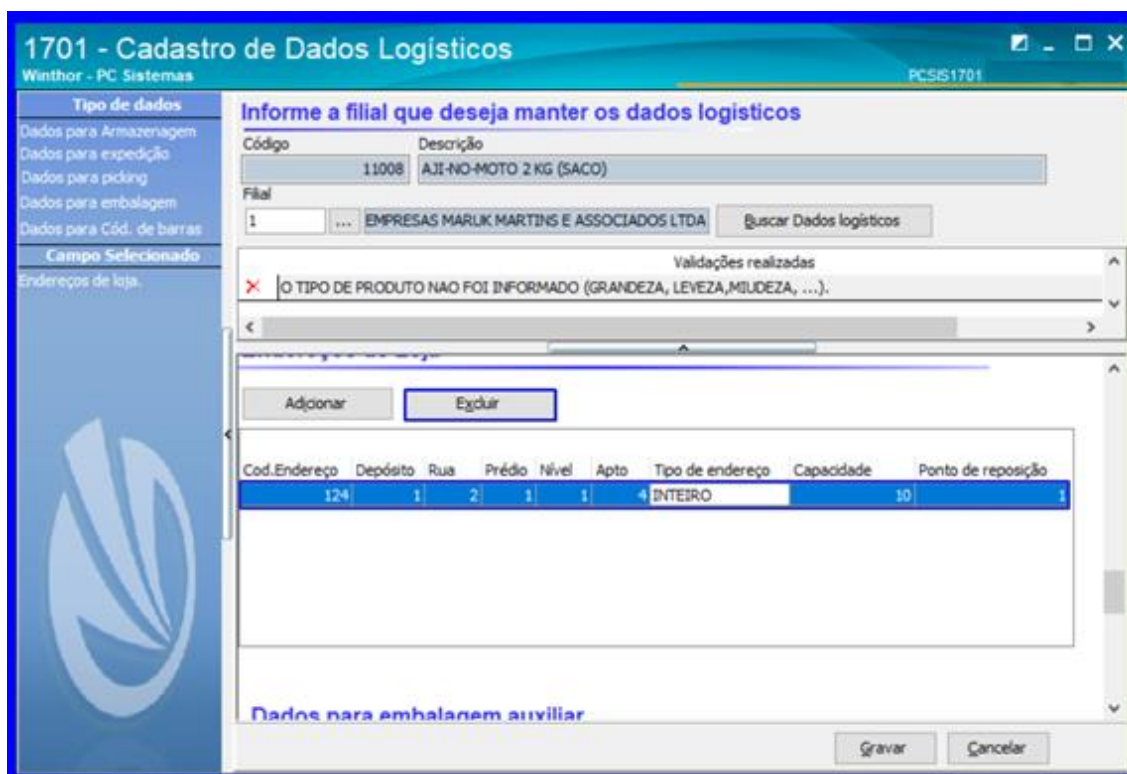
1701 - Cadastro de Dados Logísticos
Winthor - PC Sistemas
PCSIS1701

Tipo de dados
Dados para Armazenagem
Dados para expedição
Dados para picking
Dados para embalagem
Dados para Cód. de barras
Campo Selecionado
Endereços de loja.

Informe a filial que deseja manter os dados logisticos
Código
11008
Descrição
AJI-NO-MOTO 2 KG (SACO)
Filial
1
...
EMPRESAS MARUK MARTINS E ASSOCIADOS LTDA
Buscar Dados logísticos

Validações realizadas
O TIPO DE PRODUTO NAO FOI INFORMADO (GRANDEZA, LEVEZA,MIUDEZA, ...).

Adicionar
Excluir

| Cod.Endereço | Depósito | Rua | Prédio | Nível | Apto | Tipo de endereço | Capacidade | Ponto de reposição |
|---|---|---|---|---|---|---|---|---|
| 124 | 1 | 2 | 1 | 1 | 4 | INTEIRO | 10 | 1 |

Dados para embalagem auxiliar

Gravar
Cancelar